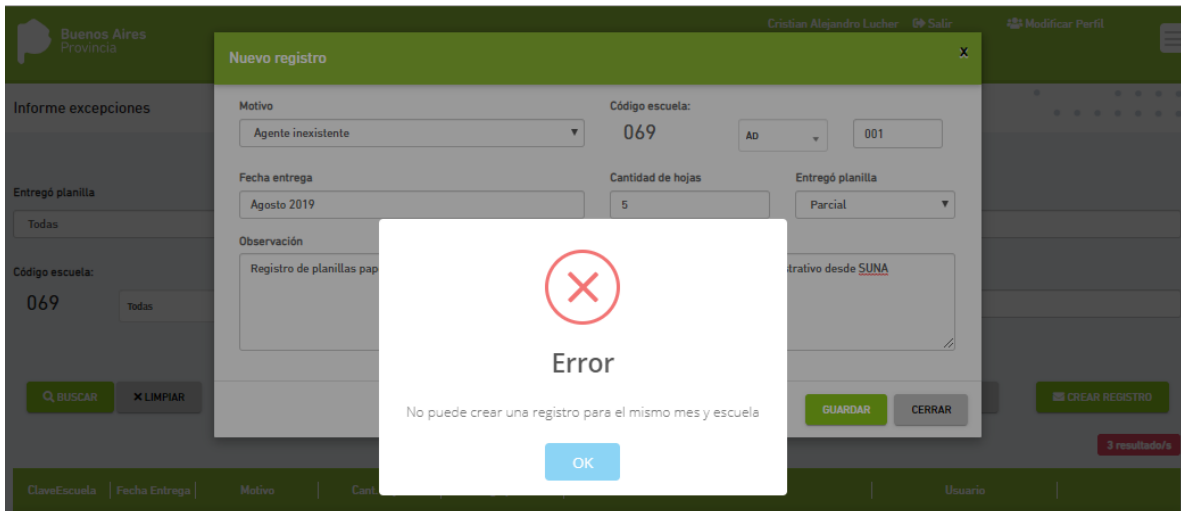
Buenos Aires Provincia

Cristian Alejandro Lucher Salir Modificar Perfil

Informe excepciones

Entregó planilla

Todas

Código escuela:

069 Todas

BUSCAR ✕LIMPIAR

CREAR REGISTRO

3 resultado/s

ClaveEscuela | Fecha Entrega | Motivo | Cant. | Usuario

Nuevo registro

x

Motivo

Agente inexistente

Código escuela:

069 AD 001

Fecha entrega

Agosto 2019

Cantidad de hojas

5

Entregó planilla

Parcial

Observación

Registro de planillas pap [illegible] strativo desde SUNA

GUARDAR CERRAR

Error

No puede crear una registro para el mismo mes y escuela

OK